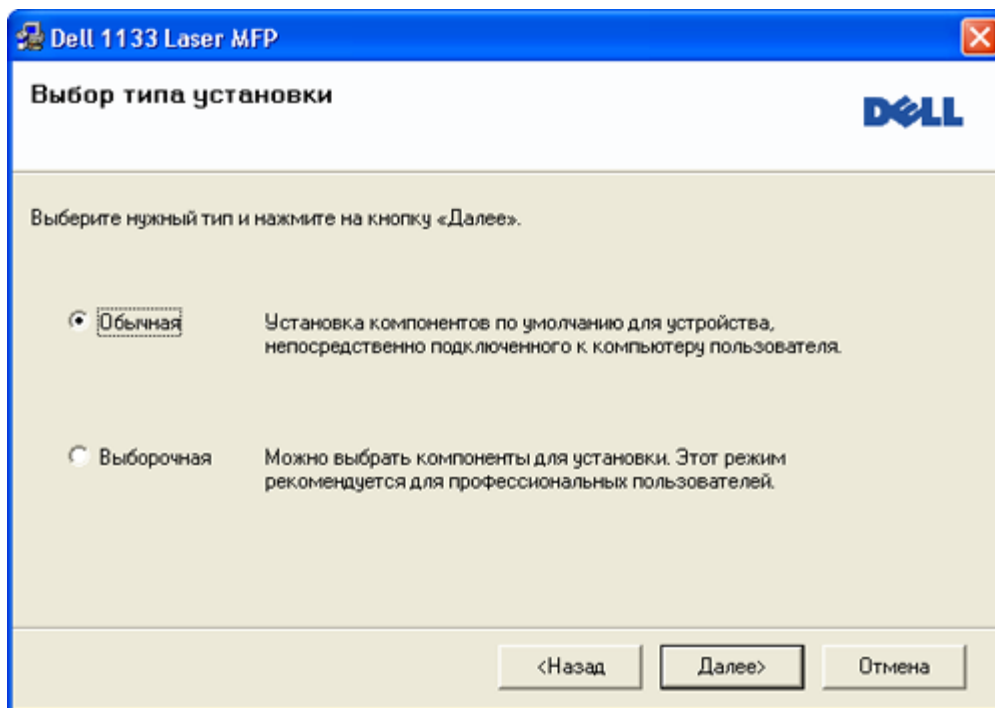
Dell 1133 Laser MFP

Выбор типа установки

DELL

Выберите нужный тип и нажмите на кнопку «Далее».

Обычная

Установка компонентов по умолчанию для устройства, непосредственно подключенного к компьютеру пользователя.

Выборочная

Можно выбрать компоненты для установки. Этот режим рекомендуется для профессиональных пользователей.

<Назад

Далее>

Отмена